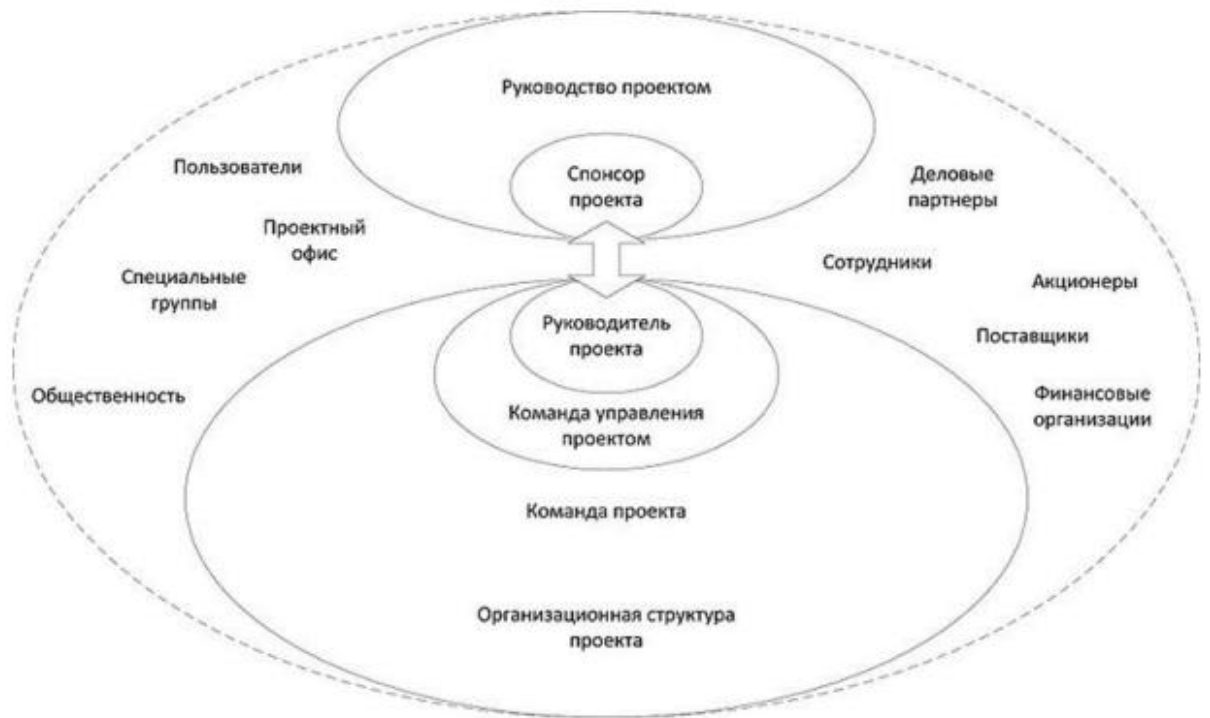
Руководство проектом

Пользователи

Спонсор проекта

Деловые партнеры

Проектный офис

Специальные группы

Сотрудники

Акционеры

Руководитель проекта

Поставщики

Общественность

Команда управления проектом

Финансовые организации

Команда проекта

Организационная структура проекта